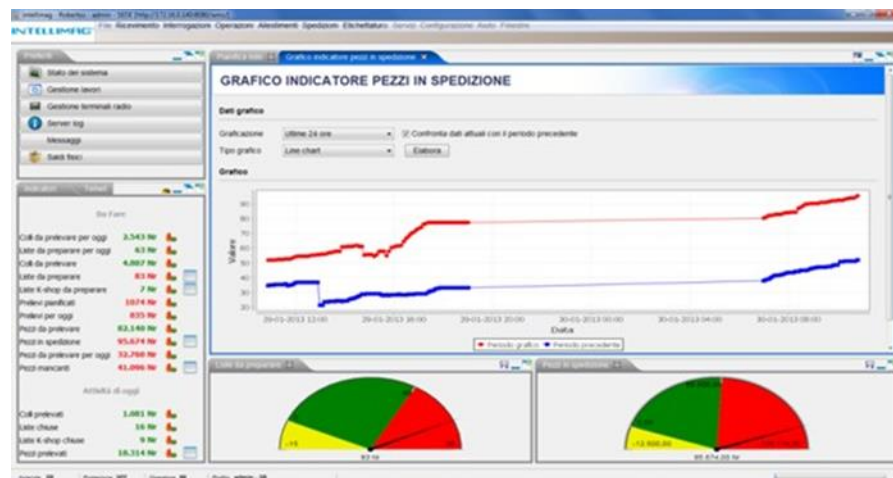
INTELLIMAG

File Ricevimento Interrogazioni Operazioni Allestimenti Spedizioni Etichettatura Servizi Configurazione Aiuto Finestre

Prodotti

Stato del sistema

Gestione lavori

Gestione terminali radio

Server log

Messaggi

Saldi fisici

Indicatori Tabelle

Da Fare

Colli da prelevare per oggi 3.543 Nr

Liste da preparare per oggi 63 Nr

Colli da prelevare 4.807 Nr

Liste da preparare 83 Nr

Liste K-shop da preparare 7 Nr

Prelievi pianificati 1074 Nr

Prelievi per oggi 835 Nr

Pezzi da prelevare 82.140 Nr

Pezzi in spedizione 95.674 Nr

Pezzi da prelevare per oggi 32.760 Nr

Pezzi mancanti 41.006 Nr

Attività di oggi

Colli prelevati 1.081 Nr

Liste chiuse 16 Nr

Liste K-shop chiuse 9 Nr

Pezzi prelevati 18.314 Nr

Pianifica lotti Grafico indicatore pezzi in spedizione

GRAFICO INDICATORE PEZZI IN SPEDIZIONE

Dati grafico

Graficazione Ultime 24 ore

Confronta dati attuali con il periodo precedente

Tipo grafico Line chart

Elabora

Grafico

Valore

90
80
70
60
50
40
30
20

29-01-2013 12:00 29-01-2013 16:00 29-01-2013 20:00 30-01-2013 00:00 30-01-2013 04:00 30-01-2013 08:00

Data

Periodo grafico Periodo precedente

Liste da preparare

83 Nr

Pezzi in spedizione

95.674,00 Nr

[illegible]